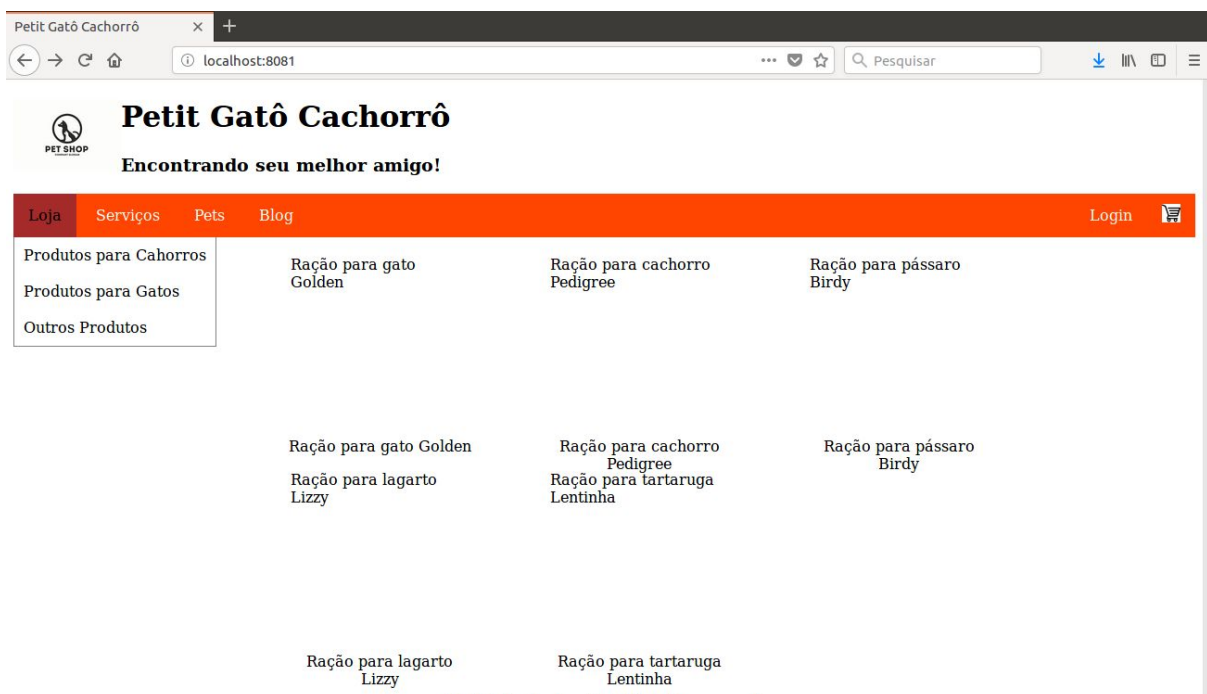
Petit Gatô Cachorrô × +

localhost:8081

Pesquisar

PET SHOP

Petit Gatô Cachorrô

Encontrando seu melhor amigo!

Loja Serviços Pets Blog Login

Produtos para Cahorros

Produtos para Gatos

Outros Produtos

Ração para gato Golden

Ração para cachorro Pedigree

Ração para pássaro Birdy

Ração para gato Golden

Ração para cachorro Pedigree

Ração para pássaro Birdy

Ração para lagarto Lizzy

Ração para tartaruga Lentinha

Ração para lagarto Lizzy

Ração para tartaruga Lentinha